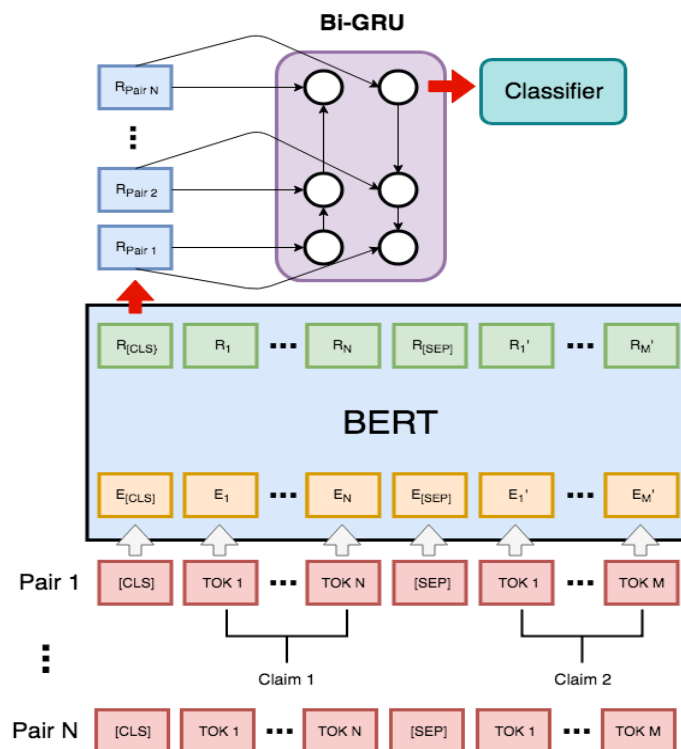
Bi-GRU

$R_{Pair\ N}$

$R_{Pair\ 2}$

$R_{Pair\ 1}$

Classifier

$R_{[CLS]}$ $R_1$ ... $R_N$ $R_{[SEP]}$ $R_1'$ ... $R_M'$

BERT

$E_{[CLS]}$ $E_1$ ... $E_N$ $E_{[SEP]}$ $E_1'$ ... $E_M'$

Pair 1 [CLS] TOK 1 ... TOK N [SEP] TOK 1 ... TOK M

Claim 1

Claim 2

Pair N [CLS] TOK 1 ... TOK N [SEP] TOK 1 ... TOK M